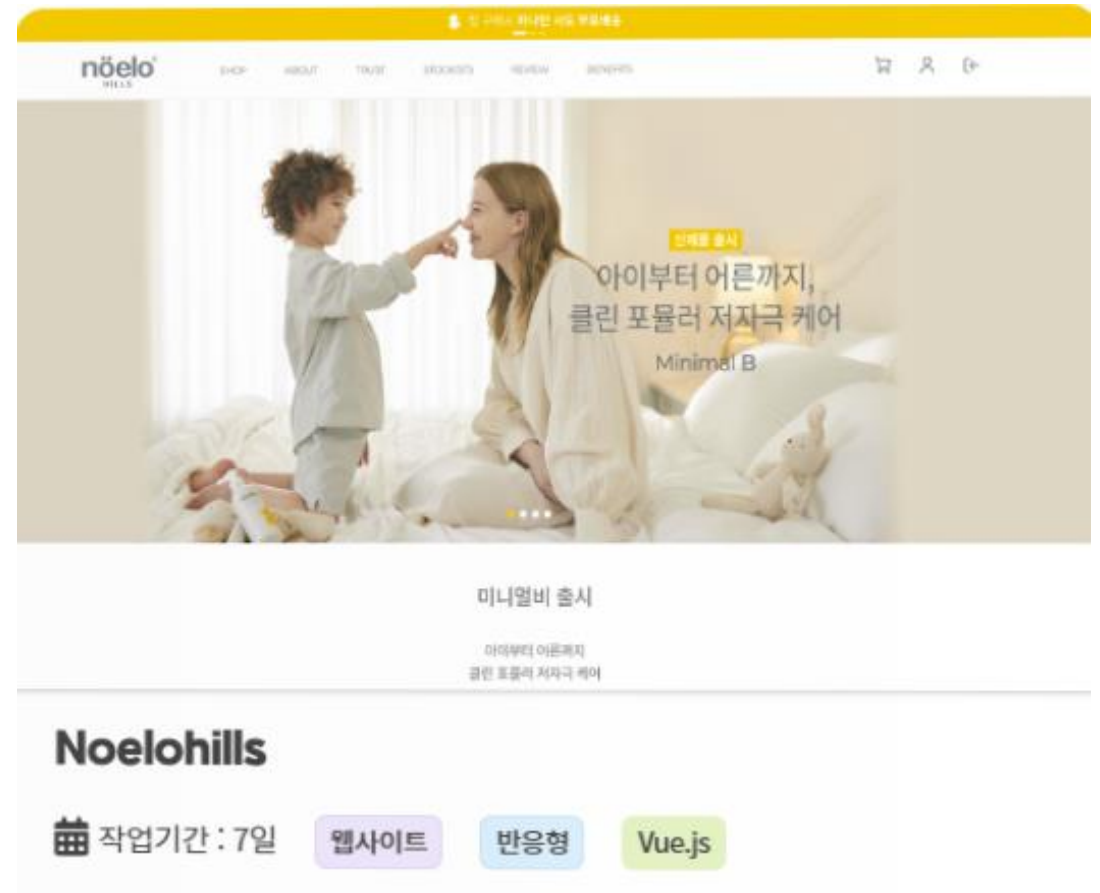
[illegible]

nöelo HILLS

SHOP ABOUT TRUST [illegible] REVIEW BENEFITS

신제품 출시

아이부터 어른까지, 클린 포뮬러 저자극 케어

Minimal B

미니멀비 출시

아이부터 어른까지
클린 포뮬러 저자극 케어

Noelohills

작업기간 : 7일 웹사이트 반응형 Vue.js